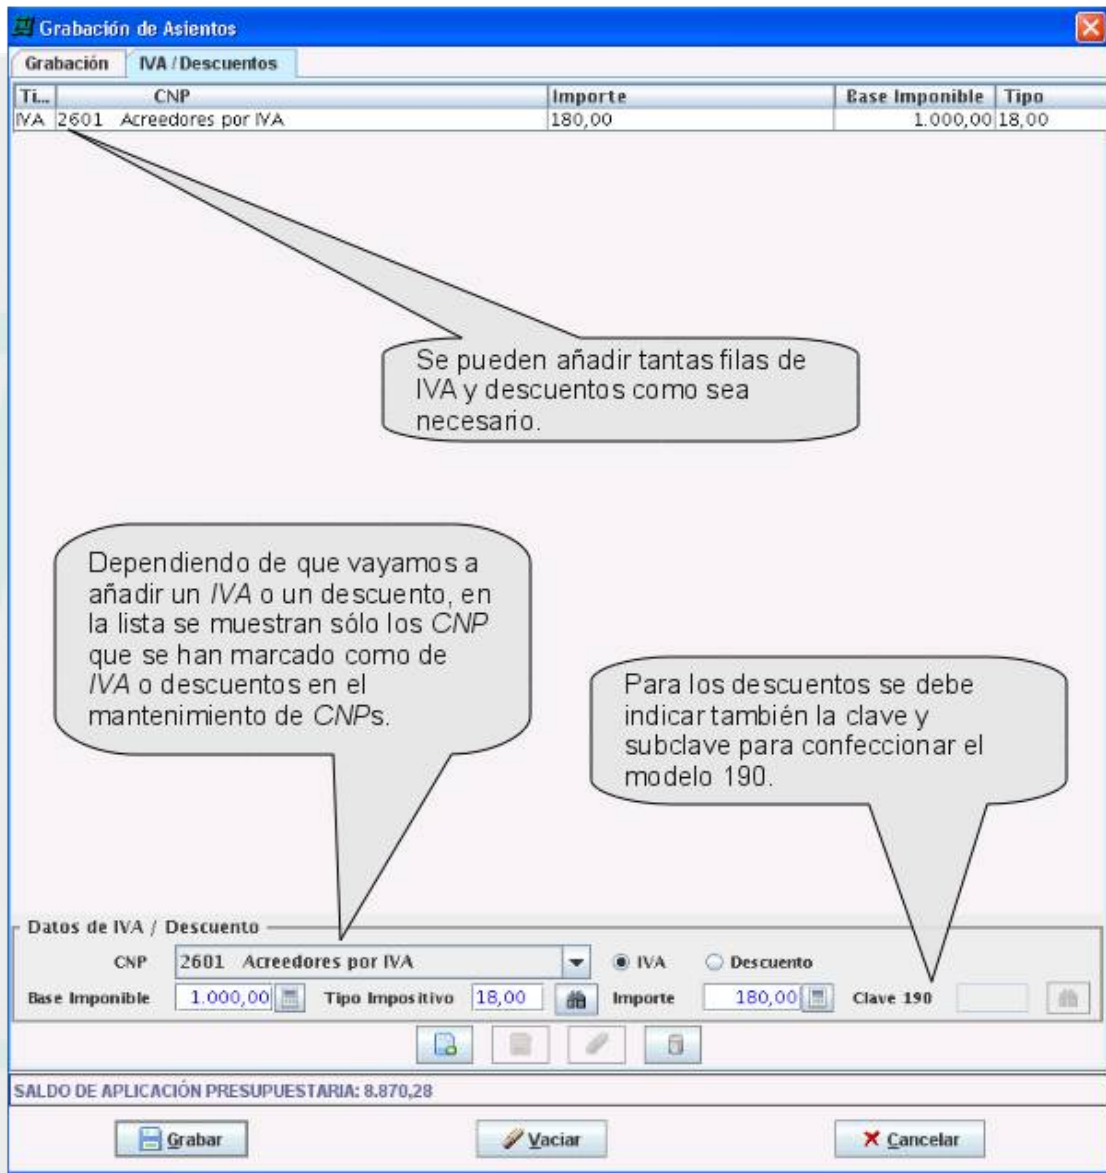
Grabación de Asientos

Grabación | IVA / Descuentos

| Ti... | CNP | Importe | Base Imponible | Tipo |
|---|---|---|---|---|
| IVA | 2601 Acreedores por IVA | 180,00 | 1.000,00 | 18,00 |

Se pueden añadir tantas filas de IVA y descuentos como sea necesario.

Dependiendo de que vayamos a añadir un IVA o un descuento, en la lista se muestran sólo los CNP que se han marcado como de IVA o descuentos en el mantenimiento de CNPs.

Para los descuentos se debe indicar también la clave y subclave para confeccionar el modelo 190.

Datos de IVA / Descuento

CNP 2601 Acreedores por IVA
IVA
Descuento

Base Imponible 1.000,00
Tipo Impositivo 18,00
Importe 180,00
Clave 190

SALDO DE APLICACIÓN PRESUPUESTARIA: 8.870,28

Grabar
Vaciar
Cancelar